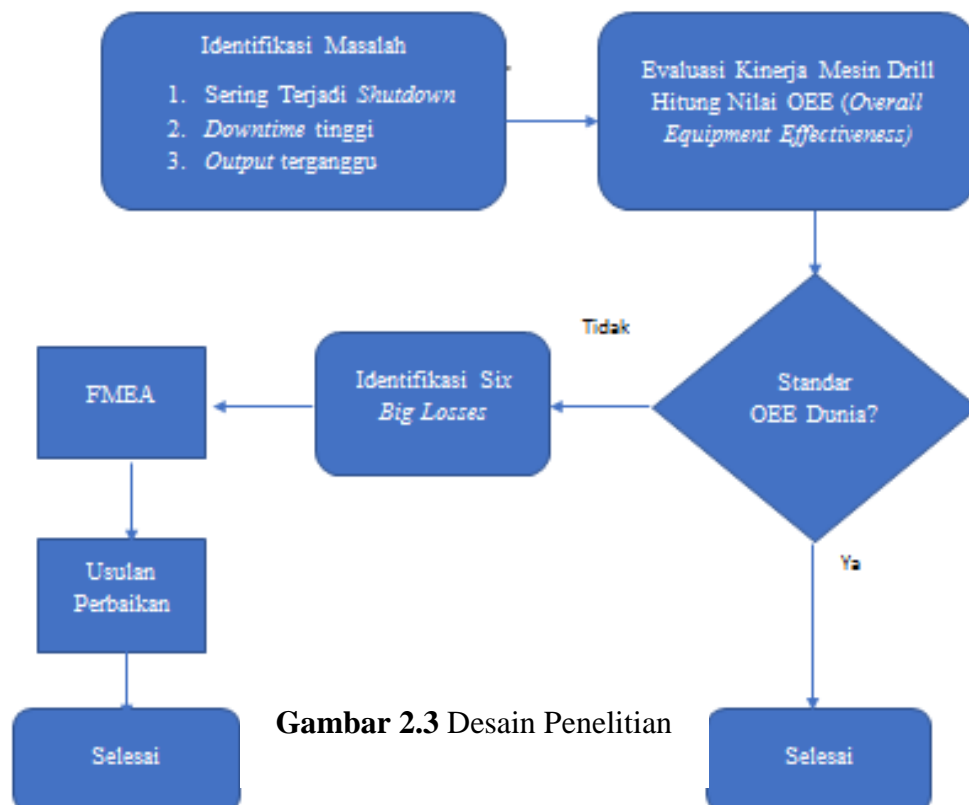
Identifikasi Masalah

1. Sering Terjadi *Shutdown*
2. *Downtime* tinggi
3. *Output* terganggu

Evaluasi Kinerja Mesin Drill Hitung Nilai OEE (*Overall Equipment Effectiveness)*

Standar OEE Dunia?

Tidak

Identifikasi Six *Big Losses*

FMEA

Usulan Perbaikan

Selesai

Ya

Selesai

**Gambar 2.3** Desain Penelitian